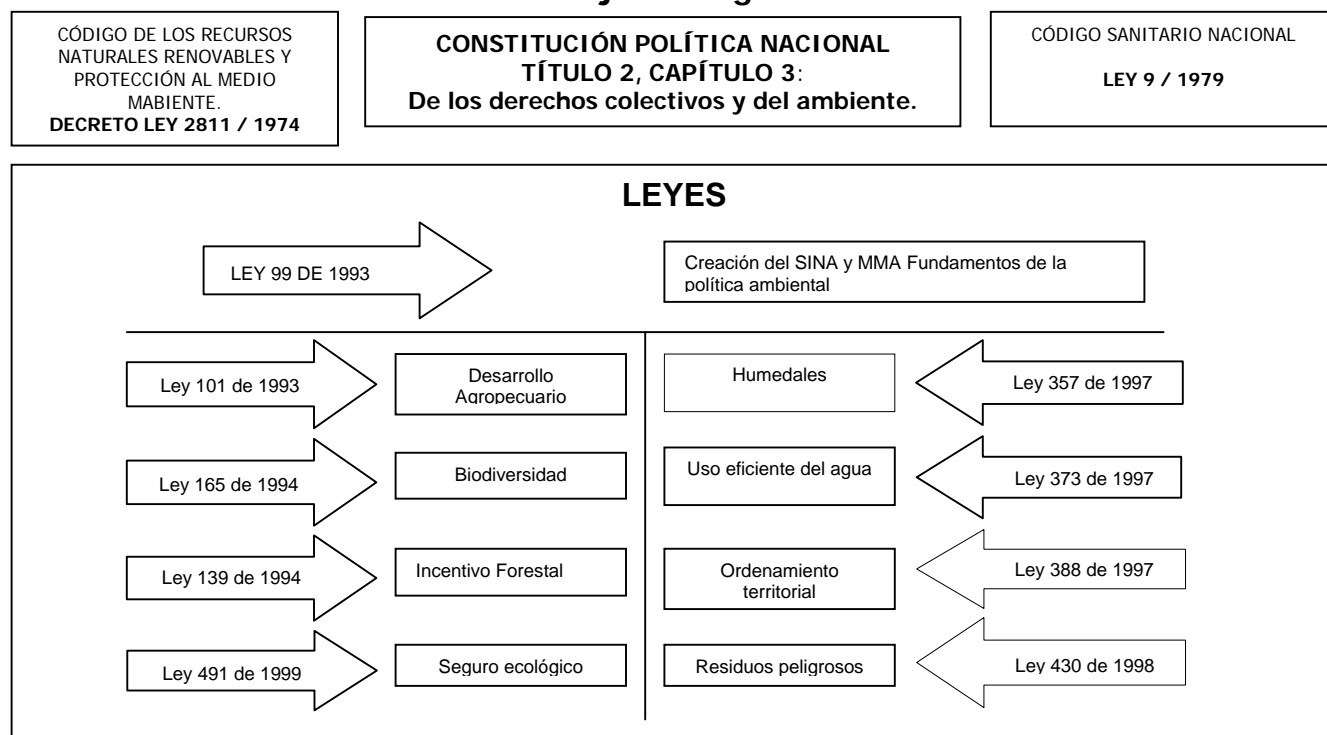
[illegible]

CÓDIGO DE LOS RECURSOS NATURALES RENOVABLES Y PROTECCIÓN AL MEDIO MABIENTE.
DECRETO LEY 2811 / 1974

CONSTITUCIÓN POLÍTICA NACIONAL
TÍTULO 2, CAPÍTULO 3:
De los derechos colectivos y del ambiente.

CÓDIGO SANITARIO NACIONAL
LEY 9 / 1979

LEYES

LEY 99 DE 1993

Creación del SINA y MMA Fundamentos de la política ambiental

Ley 101 de 1993

Desarrollo Agropecuario

Humedales

Ley 357 de 1997

Ley 165 de 1994

Biodiversidad

Uso eficiente del agua

Ley 373 de 1997

Ley 139 de 1994

Incentivo Forestal

Ordenamiento territorial

Ley 388 de 1997

Ley 491 de 1999

Seguro ecológico

Residuos peligrosos

Ley 430 de 1998